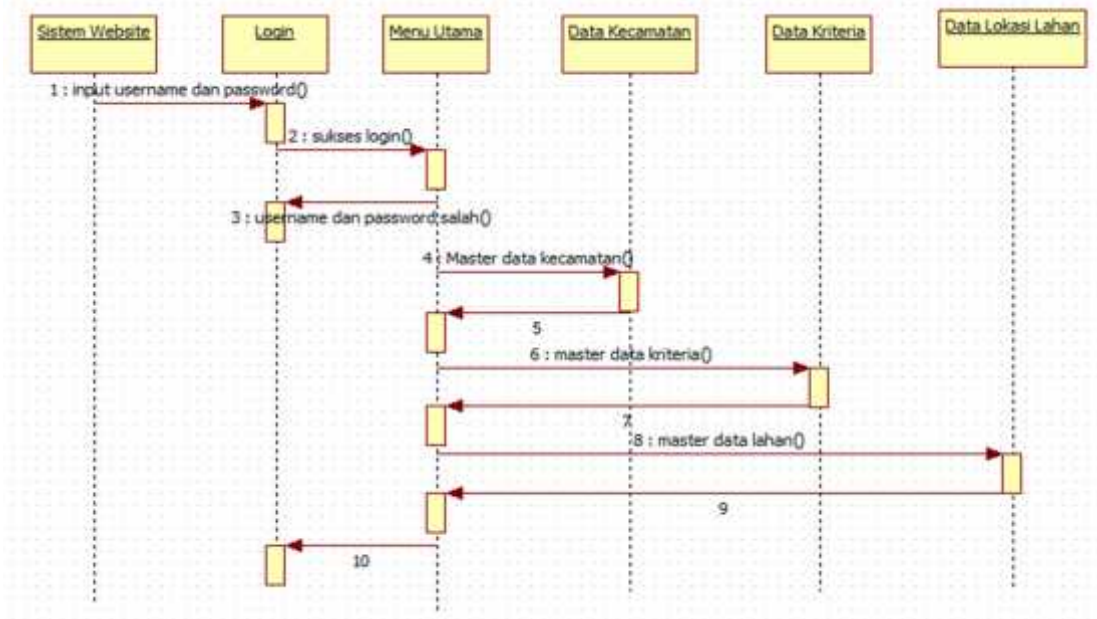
Sistem Website

Login

Menu Utama

Data Kecamatan

Data Kriteria

Data Lokasi Lahan

1 : input username dan password()

2 : sukses login()

3 : username dan password salah()

4 : Master data kecamatan()

5

6 : master data kriteria()

7

8 : master data lahan()

9

10